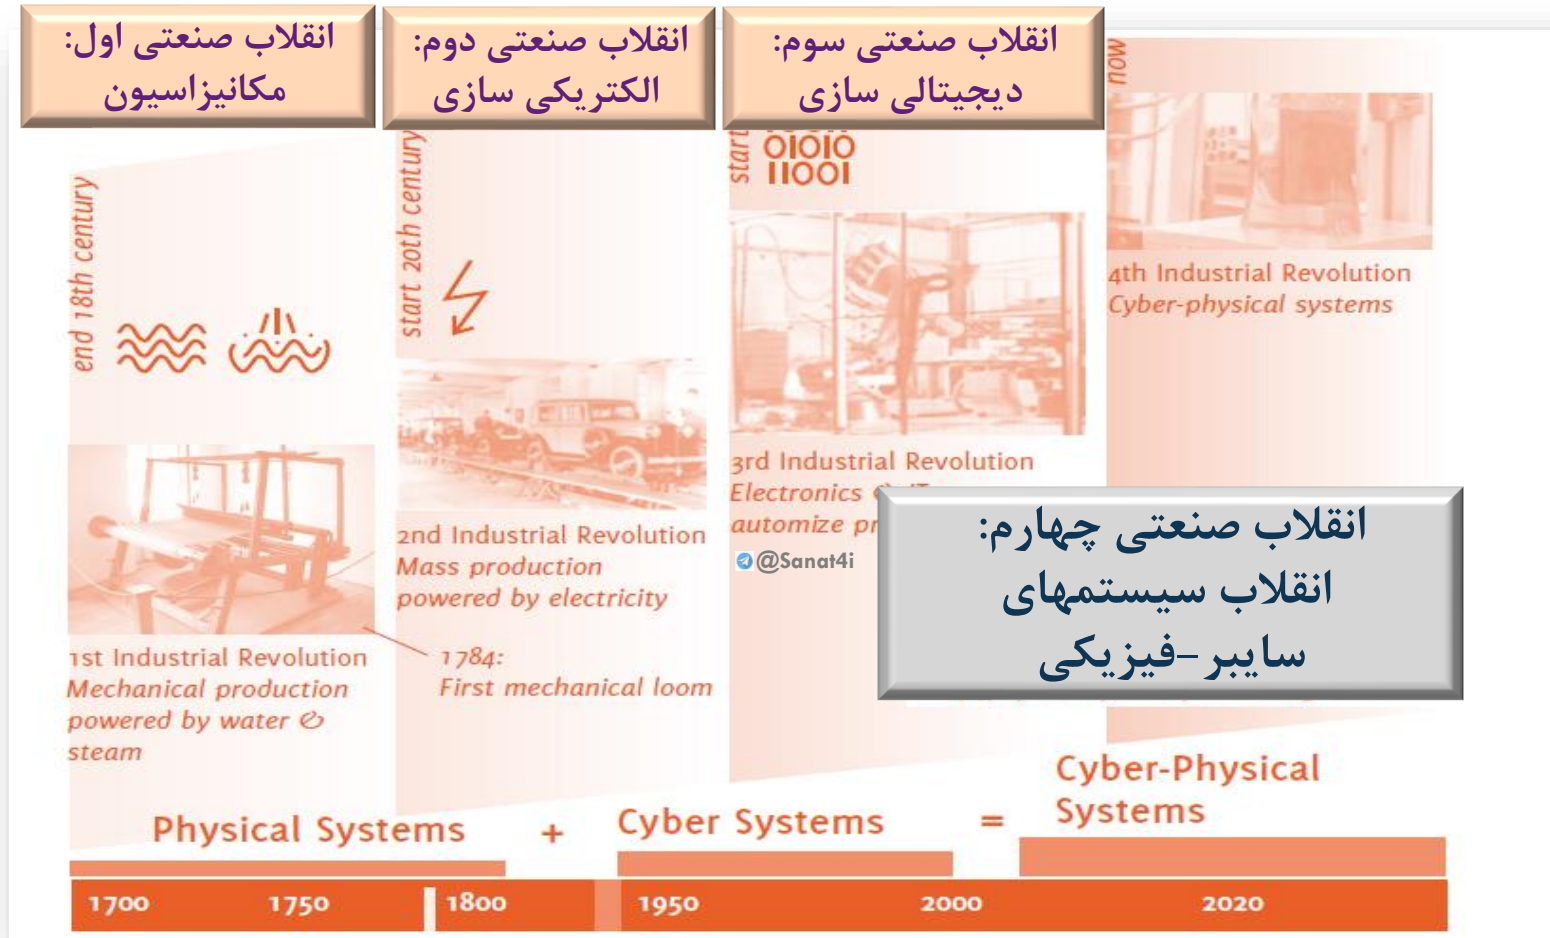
انقلاب صنعتی اول:
مکانیزاسیون

انقلاب صنعتی دوم:
الکتریکی سازی

انقلاب صنعتی سوم:
دیجیتالی سازی

end 18th century

start 20th century

start

01010
11001

now

4th Industrial Revolution
Cyber-physical systems

3rd Industrial Revolution
Electronics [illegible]
automize pr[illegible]

@Sanat4i

انقلاب صنعتی چهارم:
انقلاب سیستمهای
سایبر-فیزیکی

2nd Industrial Revolution
Mass production
powered by electricity

1st Industrial Revolution
Mechanical production
powered by water & steam

1784:
First mechanical loom

Physical Systems + Cyber Systems = Cyber-Physical Systems

1700 1750 1800 1950 2000 2020